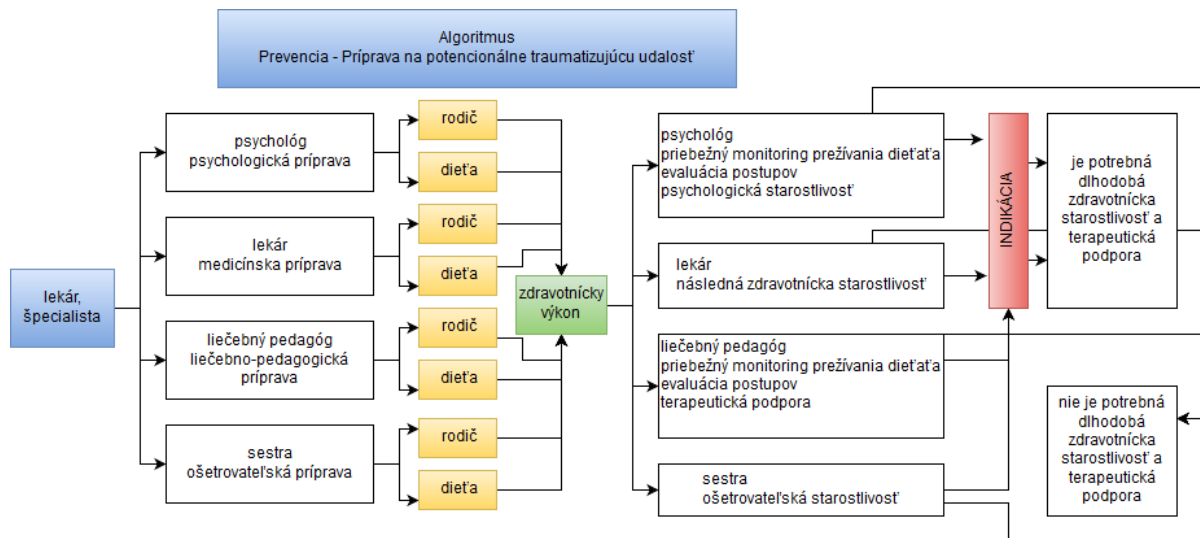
Algoritmus
Prevencia - Príprava na potencionálne traumatizujúcu udalosť

lekár, špecialista

psychológ
psychologická príprava

rodič

dieťa

lekár
medicínska príprava

rodič

dieťa

liečebný pedagóg
liečebno-pedagogická príprava

rodič

dieťa

sestra
ošetrovateľská príprava

rodič

dieťa

zdravotnícky výkon

psychológ
priebežný monitoring prežívania dieťaťa
evaluácia postupov
psychologická starostlivosť

lekár
následná zdravotnícka starostlivosť

liečebný pedagóg
priebežný monitoring prežívania dieťaťa
evaluácia postupov
terapeutická podpora

sestra
ošetrovateľská starostlivosť

INDIKÁCIA

je potrebná dlhodobá zdravotnícka starostlivosť a terapeutická podpora

nie je potrebná dlhodobá zdravotnícka starostlivosť a terapeutická podpora